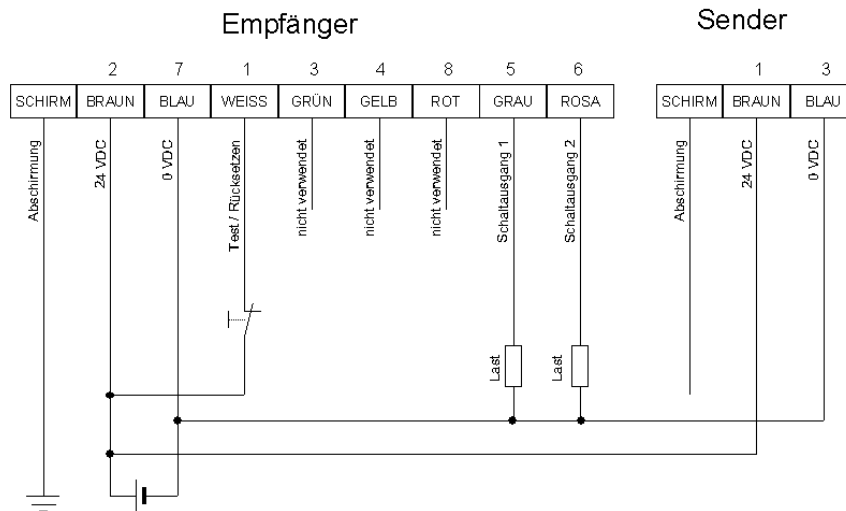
Empfänger

Sender

| | 2 | 7 | 1 | 3 | 4 | 8 | 5 | 6 |
|---|---|---|---|---|---|---|---|---|
| SCHIRM | BRAUN | BLAU | WEISS | GRÜN | GELB | ROT | GRAU | ROSA |

| | 1 | 3 |
|---|---|---|
| SCHIRM | BRAUN | BLAU |

Abschirmung

24 VDC

0 VDC

Test / Rücksetzen

nicht verwendet

nicht verwendet

nicht verwendet

Schaltausgang 1

Schaltausgang 2

Abschirmung

24 VDC

0 VDC

Last

Last